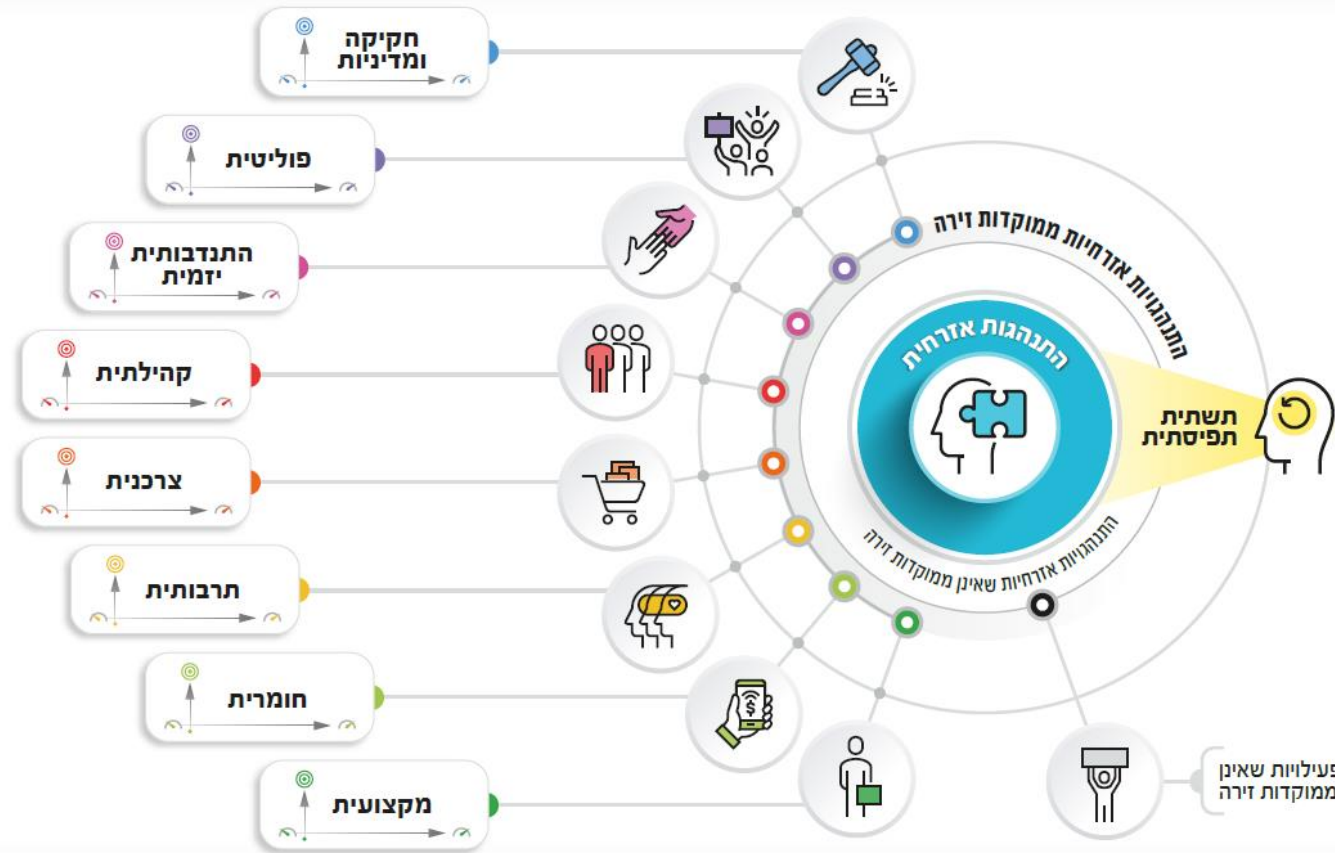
חקיקה ומדיניות

פוליטית

התנדבותית יזמית

קהילתית

צרכנית

תרבותית

חומרית

מקצועית

התנהגויות אזרחיות ממוקדות זירה

התנהגות אזרחית

תשתית תפיסתית

התנהגויות אזרחיות שאינן ממוקדות זירה

פעילויות שאינן ממוקדות זירה